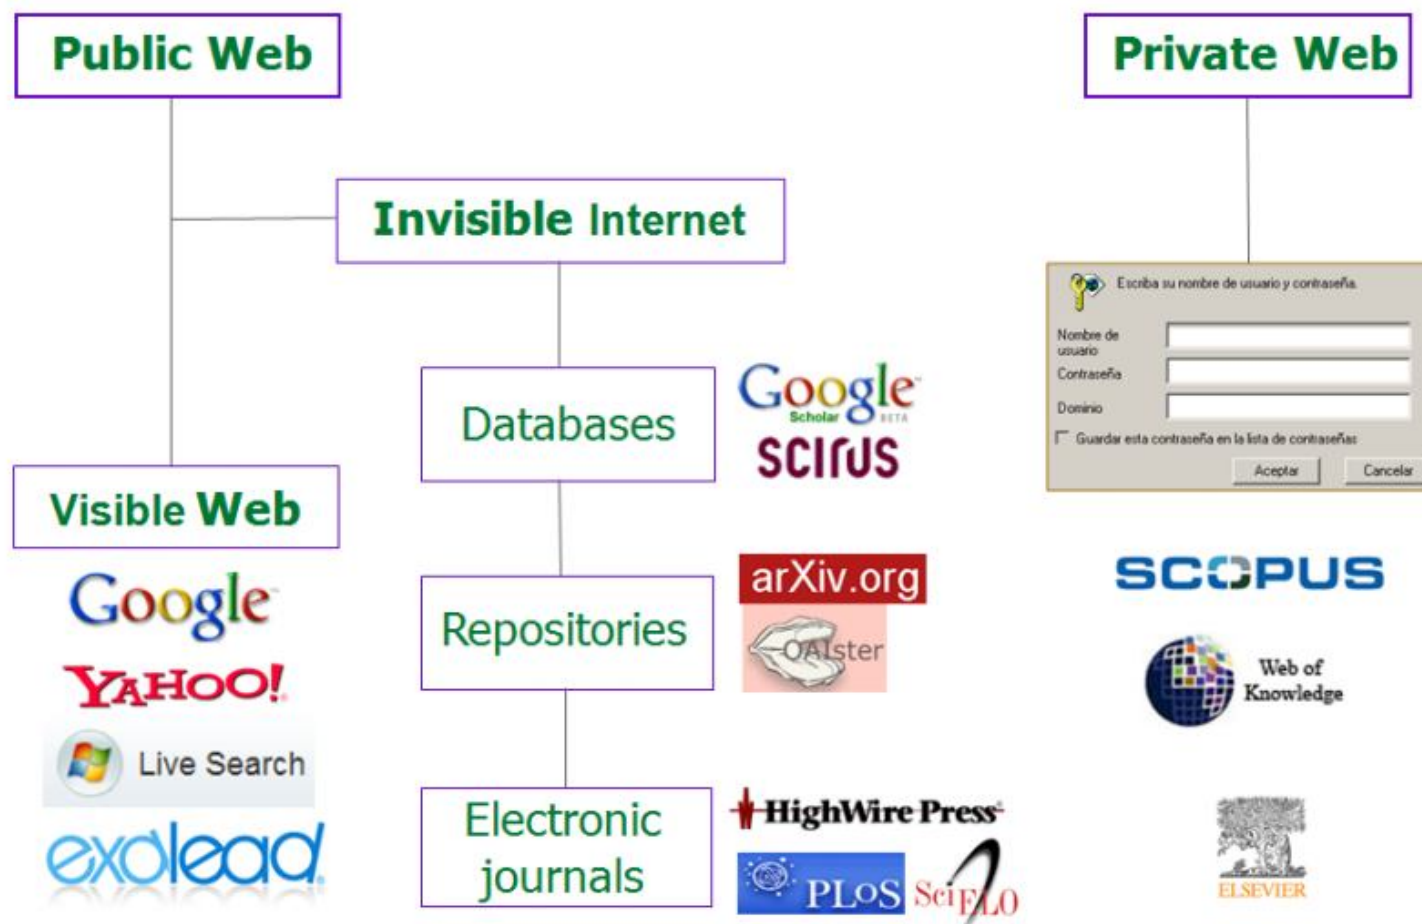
Public Web

Private Web

Invisible Internet

Escriba su nombre de usuario y contraseña.

Nombre de usuario

Contraseña

Dominio

Guardar esta contraseña en la lista de contraseñas

Aceptar

Cancelar

Databases

Google Scholar BETA

SCIRUS

Visible Web

Google

YAHOO!

Live Search

exalead

Repositories

arXiv.org

OAIster

SCOPUS

Web of Knowledge

Electronic journals

HighWire Press

PLoS

SciELO

ELSEVIER